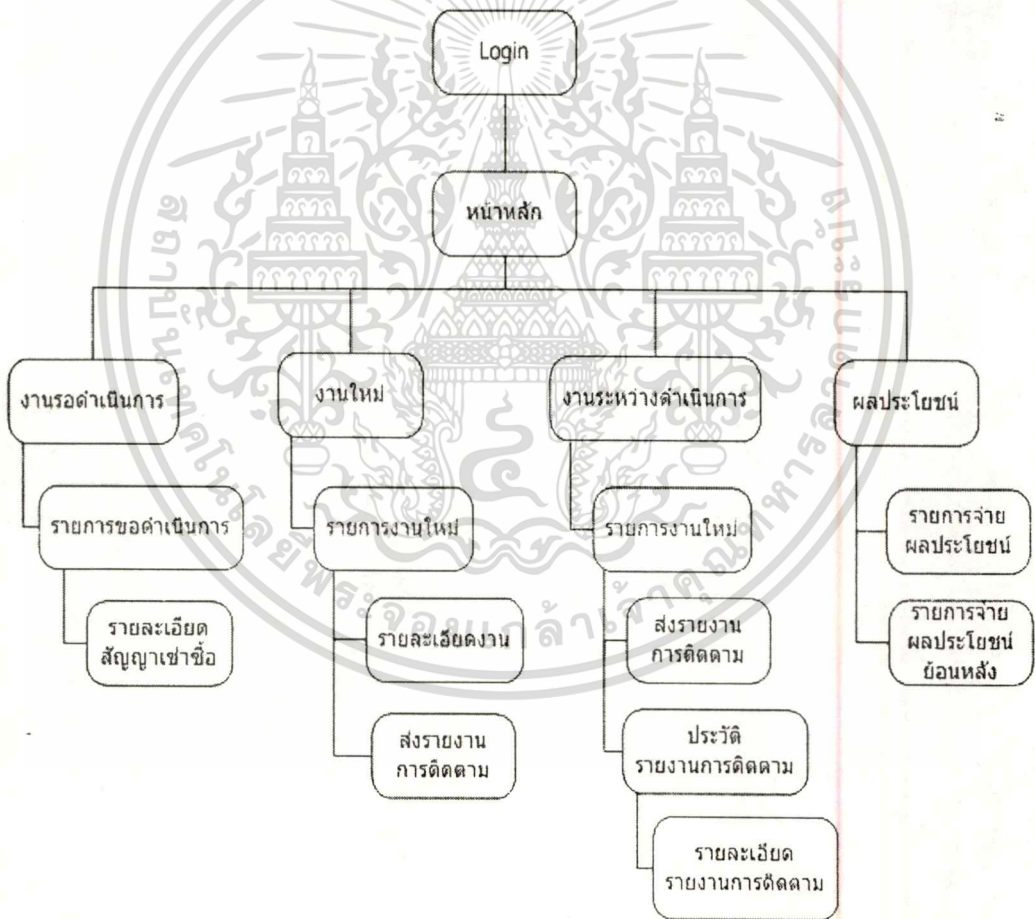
Login

หน้าหลัก

งานรอดำเนินการ

รายการขอดำเนินการ

รายละเอียด สัญญาเช่าซื้อ

งานใหม่

รายการงานใหม่

รายละเอียดงาน

ส่งรายงาน การติดตาม

งานระหว่างดำเนินการ

รายการงานใหม่

ส่งรายงาน การติดตาม

ประวัติ รายงานการติดตาม

รายละเอียด รายงานการติดตาม

ผลประโยชน์

รายการจ่าย ผลประโยชน์

รายการจ่าย ผลประโยชน์ ย้อนหลัง

สถาบันเทคโนโลยีพระจอมเกล้าเจ้าคุณทหารลาดกระบัง